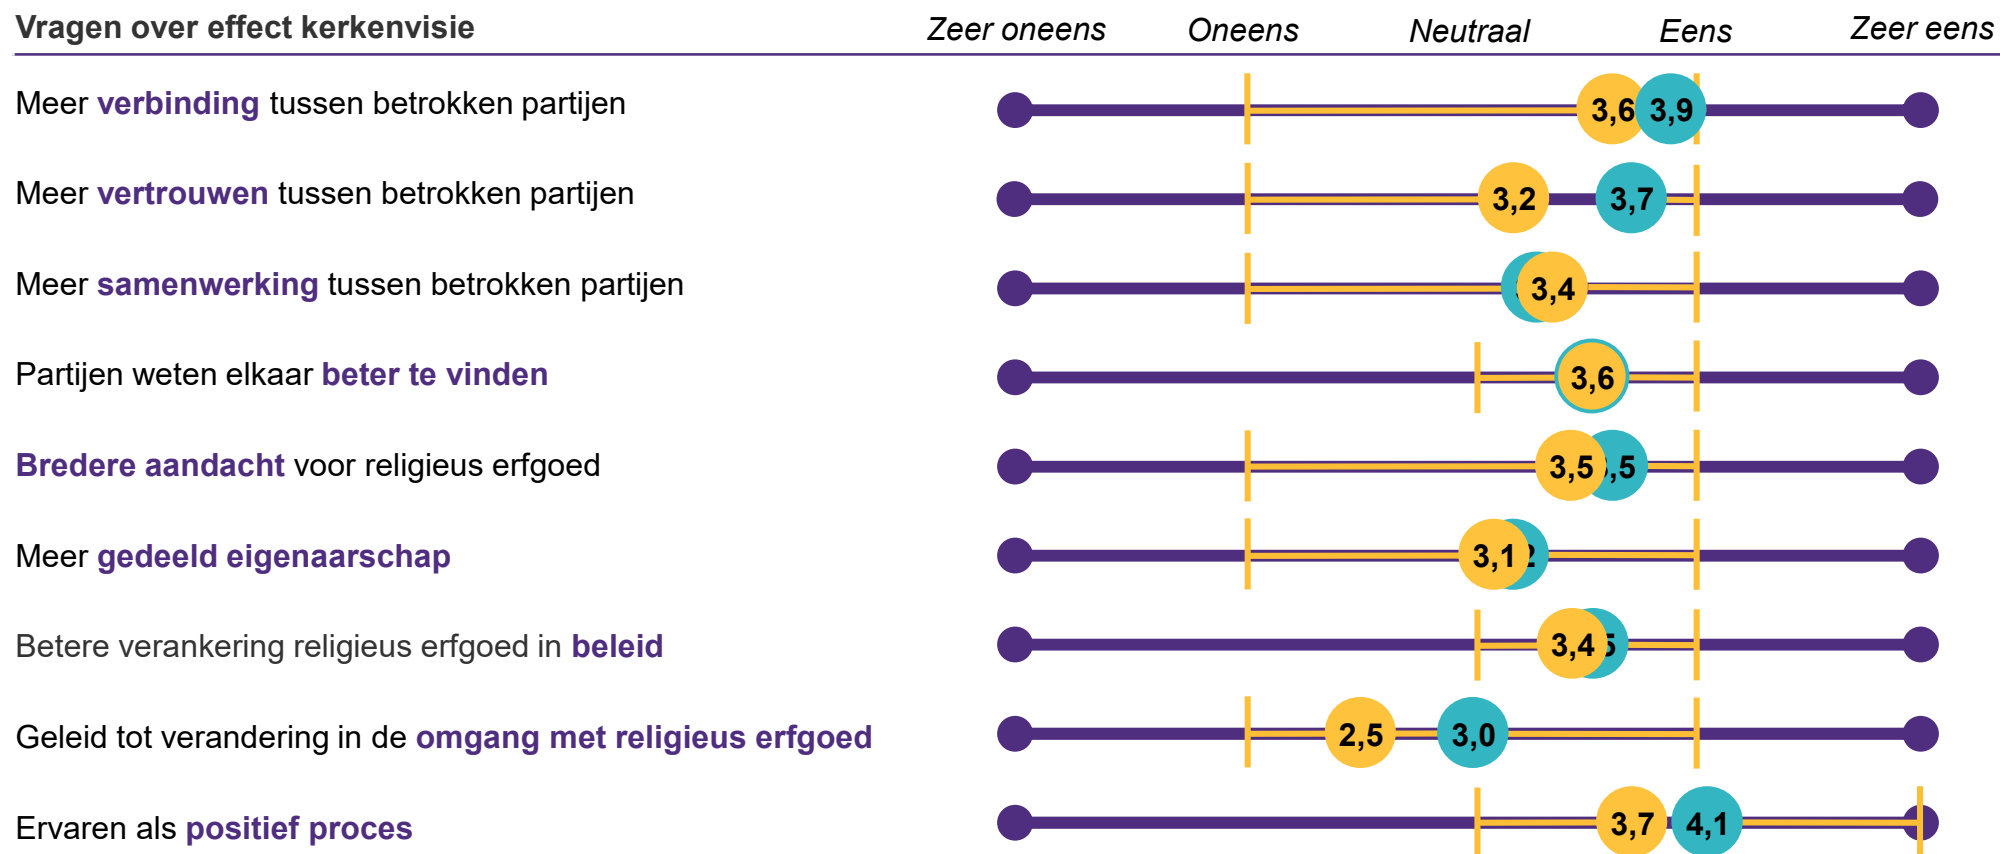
Vragen over effect kerkenvisie

Zeer oneens | Oneens | Neutraal | Eens | Zeer eens

Meer verbinding tussen betrokken partijen 3,6 3,9

Meer vertrouwen tussen betrokken partijen 3,2 3,7

Meer samenwerking tussen betrokken partijen 3,4

Partijen weten elkaar beter te vinden 3,6

Bredere aandacht voor religieus erfgoed 3,5 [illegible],5

Meer gedeeld eigenaarschap 3,1 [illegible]

Betere verankering religieus erfgoed in beleid 3,4 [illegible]

Geleid tot verandering in de omgang met religieus erfgoed 2,5 3,0

Ervaren als positief proces 3,7 4,1